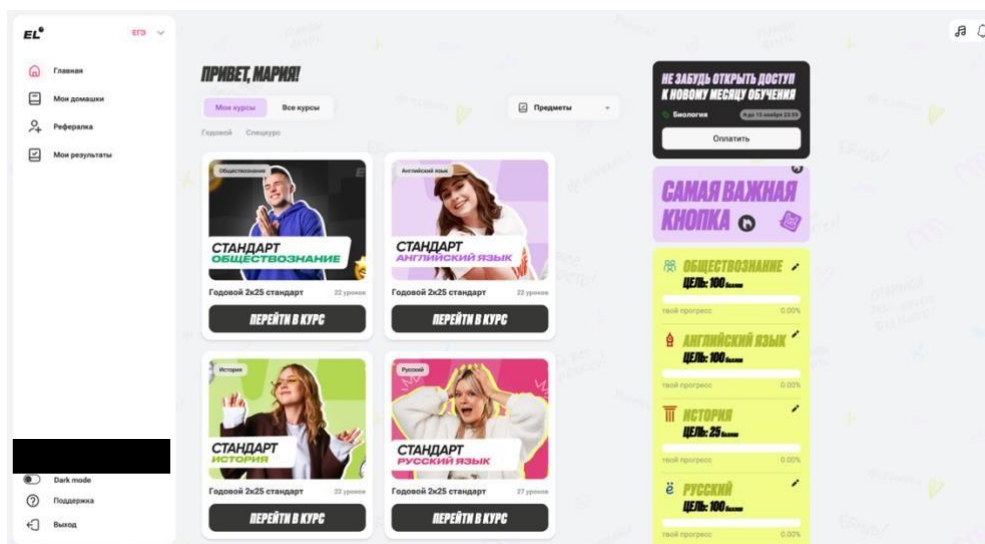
EL

ЕГЭ

Главная

Мои домашки

Рефералка

Мои результаты

Dark mode

Поддержка

Выход

ПРИВЕТ, МАРИЯ!

Мои курсы

Все курсы

Предметы

Годовой

Спецкурс

Обществознание

СТАНДАРТ
ОБЩЕСТВОЗНАНИЕ

Годовой 2x25 стандарт

22 уроков

ПЕРЕЙТИ В КУРС

Английский язык

СТАНДАРТ
АНГЛИЙСКИЙ ЯЗЫК

Годовой 2x25 стандарт

22 уроков

ПЕРЕЙТИ В КУРС

История

СТАНДАРТ
ИСТОРИЯ

Годовой 2x25 стандарт

22 уроков

ПЕРЕЙТИ В КУРС

Русский

СТАНДАРТ
РУССКИЙ ЯЗЫК

Годовой 2x25 стандарт

27 уроков

ПЕРЕЙТИ В КУРС

НЕ ЗАБУДЬ ОТКРЫТЬ ДОСТУП К НОВОМУ МЕСЯЦУ ОБУЧЕНИЯ

Биология

до 15 ноября 23:59

Оплатить

САМАЯ ВАЖНАЯ КНОПКА

ОБЩЕСТВОЗНАНИЕ

ЦЕЛЬ: 100 баллов

твой прогресс

0.00%

АНГЛИЙСКИЙ ЯЗЫК

ЦЕЛЬ: 100 баллов

твой прогресс

0.00%

ИСТОРИЯ

ЦЕЛЬ: 25 баллов

твой прогресс

0.00%

РУССКИЙ

ЦЕЛЬ: 100 баллов

твой прогресс

0.00%